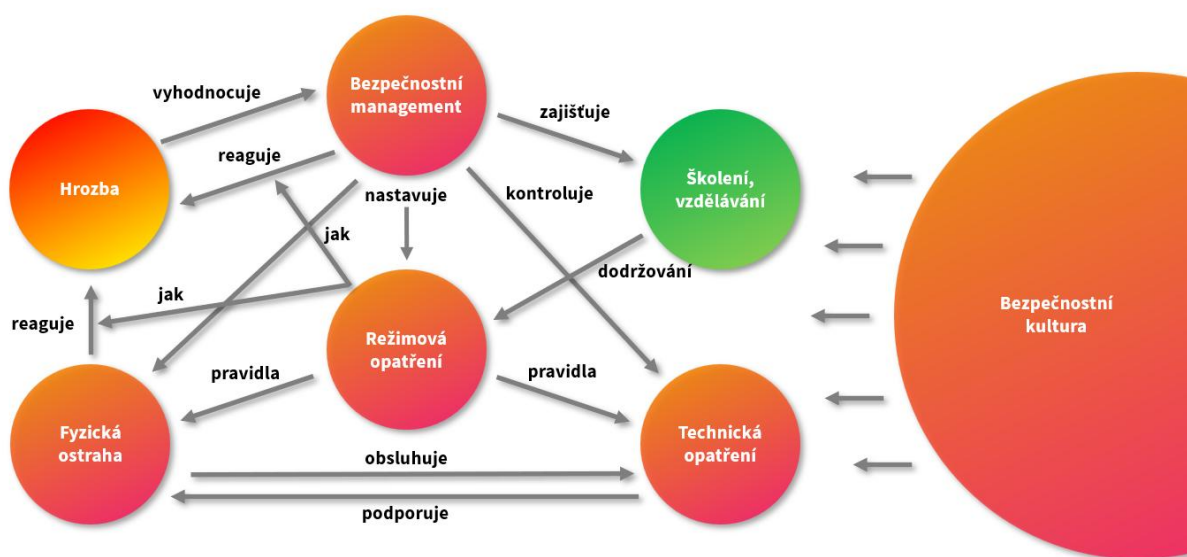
vyhodnocuje

Bezpečnostní management

zajišťuje

reaguje

Hrozba

nastavuje

kontroluje

Školení, vzdělávání

jak

dodržování

jak

reaguje

Režimová opatření

Bezpečnostní kultura

pravidla

pravidla

Fyzická ostraha

Technická opatření

obsluhuje

podporuje